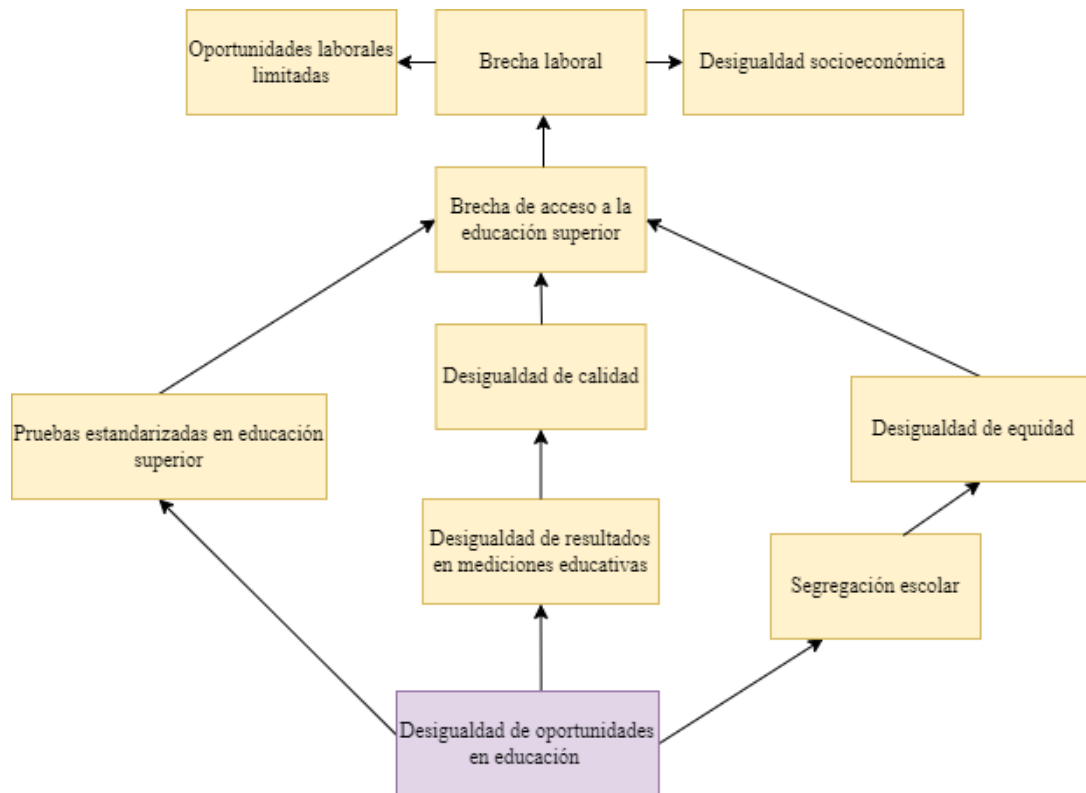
Oportunidades laborales limitadas

Brecha laboral

Desigualdad socioeconómica

Brecha de acceso a la educación superior

Desigualdad de calidad

Desigualdad de equidad

Pruebas estandarizadas en educación superior

Desigualdad de resultados en mediciones educativas

Segregación escolar

Desigualdad de oportunidades en educación